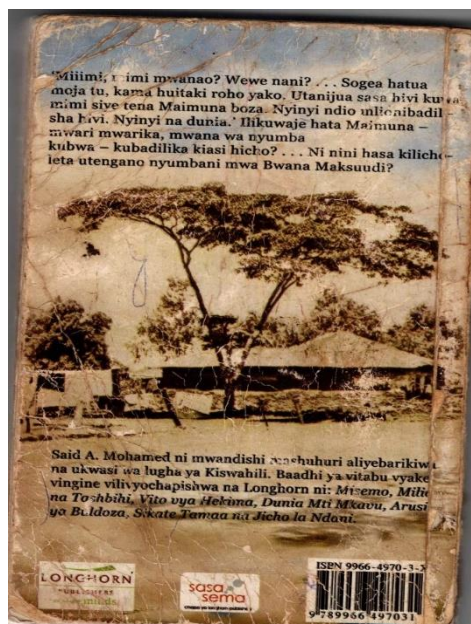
'Miiimi, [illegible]imi mwanao? Wewe nani? . . . Sogea hatua moja tu, kama huitaki roho yako. Utanijua sasa hivi kuwa mimi siye tena Maimuna boza. Nyinyi ndio mlionibadilisha hivi. Nyinyi na dunia.' Ilikuwaje hata Maimuna – mwari mwarika, mwana wa nyumba kubwa – kubadilika kiasi hicho? . . . Ni nini hasa kilichoeta utengano nyumbani mwa Bwana Maksuudi?

Said A. Mohamed ni mwandishi mashuhuri aliyebarikiwa na ukwasi wa lugha ya Kiswahili. Baadhi ya vitabu vyake vingine vilivyochapishwa na Longhorn ni: Misemo, Milio na Tashbihi, Vito vya Hekima, Dunia Mti Mkavu, Arusi ya Buldoza, Sikate Tamaa na Jicho la Ndani.

LONGHORN PUBLISHERS

sasa sema

ISBN 9966-4970-3-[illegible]

9 789966 497031